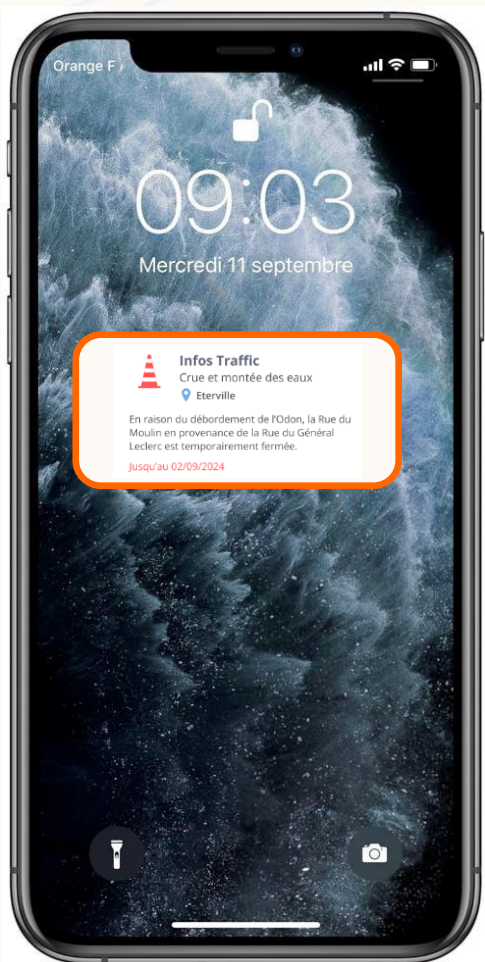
Orange F

09:03

Mercredi 11 septembre

Infos Traffic
Crue et montée des eaux
Eterville

En raison du débordement de l'Odon, la Rue du Moulin en provenance de la Rue du Général Leclerc est temporairement fermée.

Jusqu'au 02/09/2024